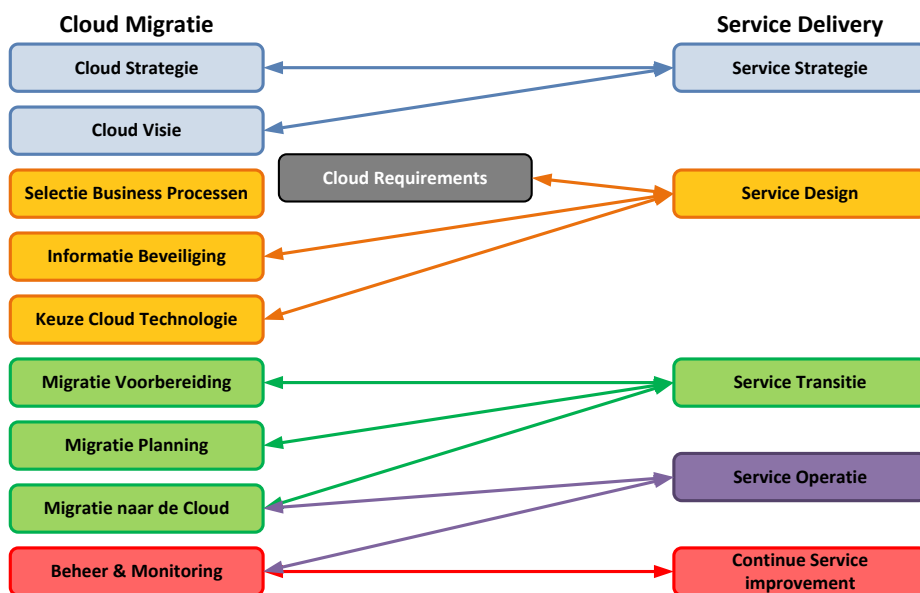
Cloud Migratie

Service Delivery

Cloud Strategie

Service Strategie

Cloud Visie

Cloud Requirements

Selectie Business Processen

Service Design

Informatie Beveiliging

Keuze Cloud Technologie

Migratie Voorbereiding

Service Transitie

Migratie Planning

Service Operatie

Migratie naar de Cloud

Beheer & Monitoring

Continue Service improvement